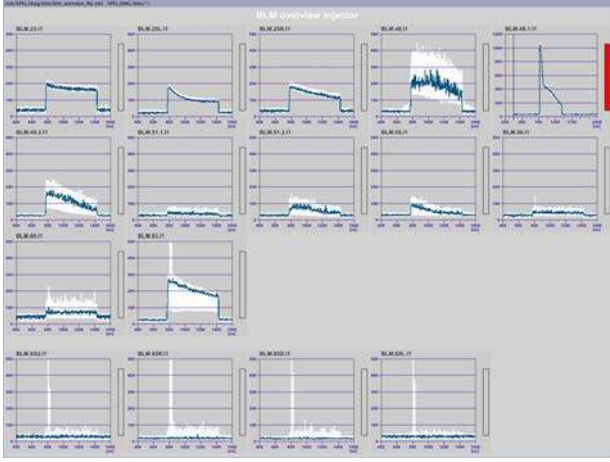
BLM overview injector

BLM.23.I1

BLM.25L.I1

BLM.25R.I1

BLM.49.I1

BLM.49.1.I1

BLM.49.2.I1

BLM.51.1.I1

BLM.51.2.I1

BLM.55.I1

BLM.56.I1

BLM.60.I1

BLM.63.I1

BLM.65U.I1

BLM.65R.I1

BLM.65D.I1

BLM.65L.I1